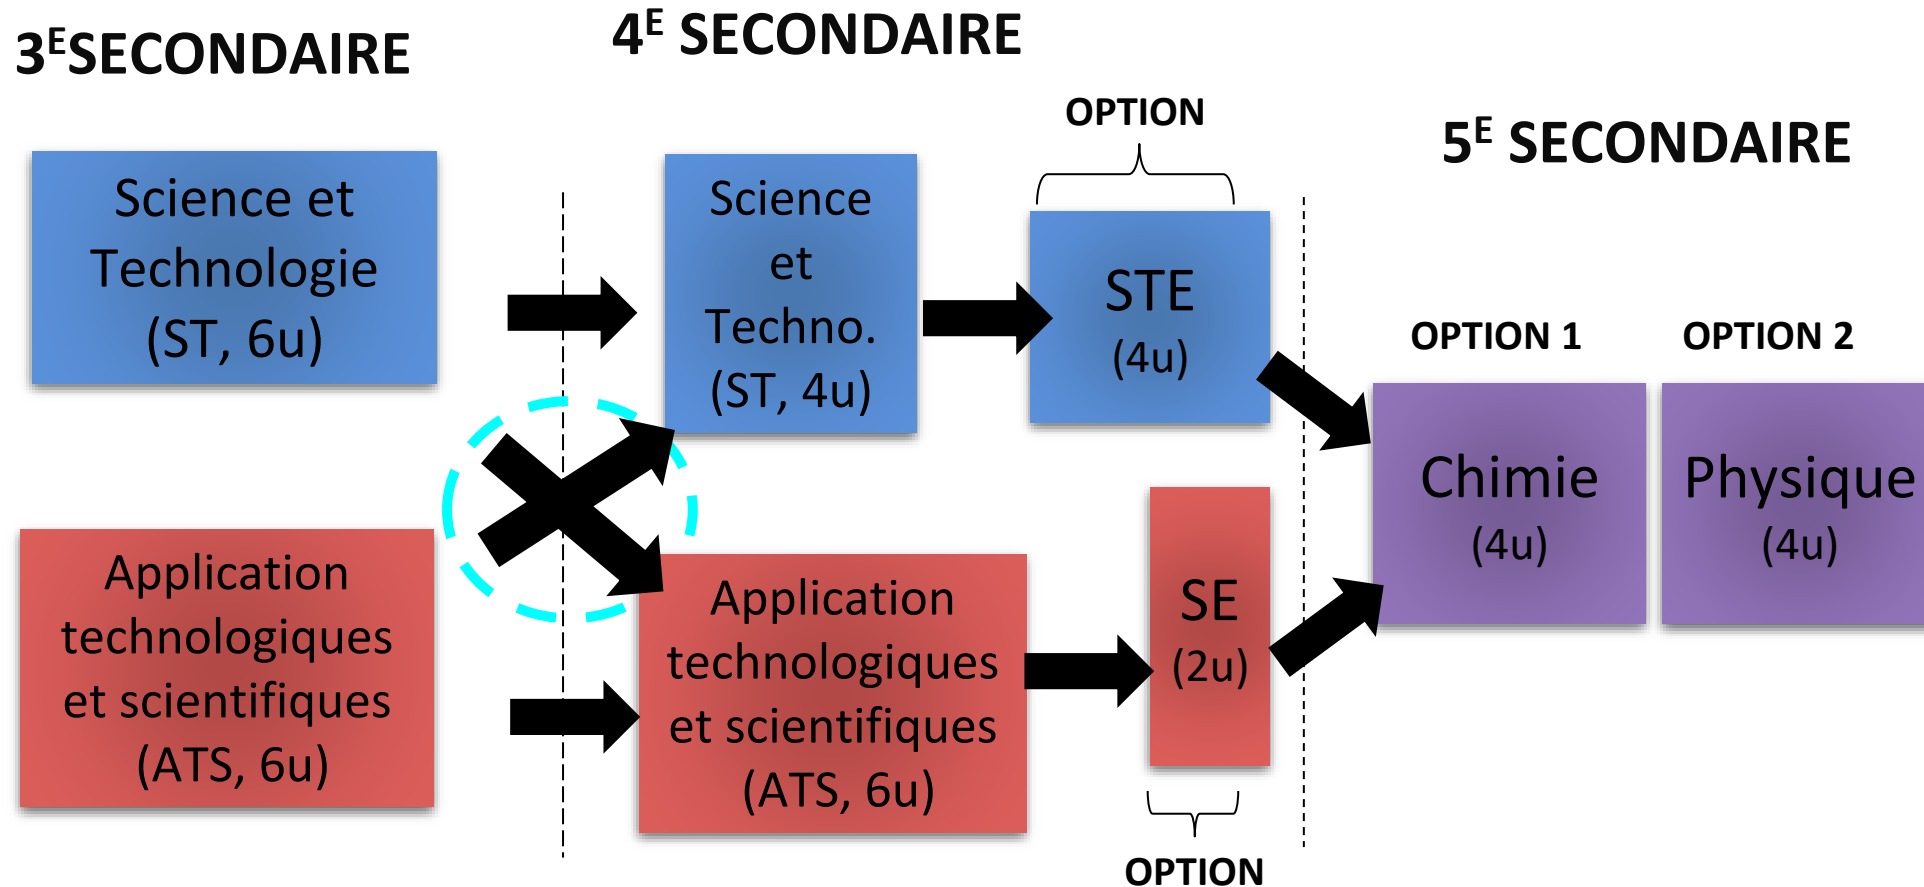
3$^{E}$SECONDAIRE

4$^{E}$ SECONDAIRE

OPTION

5$^{E}$ SECONDAIRE

Science et Technologie (ST, 6u)

Science et Techno. (ST, 4u)

STE (4u)

OPTION 1

OPTION 2

Chimie (4u)

Physique (4u)

Application technologiques et scientifiques (ATS, 6u)

Application technologiques et scientifiques (ATS, 6u)

SE (2u)

OPTION